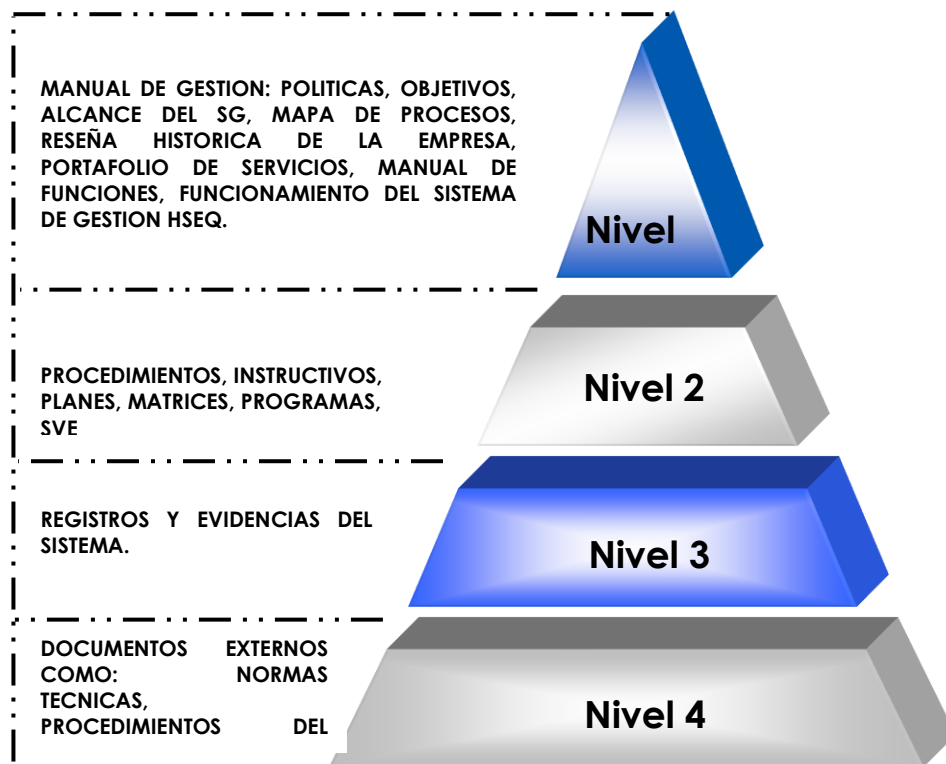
MANUAL DE GESTION: POLITICAS, OBJETIVOS, ALCANCE DEL SG, MAPA DE PROCESOS, RESEÑA HISTORICA DE LA EMPRESA, PORTAFOLIO DE SERVICIOS, MANUAL DE FUNCIONES, FUNCIONAMIENTO DEL SISTEMA DE GESTION HSEQ.

Nivel

PROCEDIMIENTOS, INSTRUCTIVOS, PLANES, MATRICES, PROGRAMAS, SVE

Nivel 2

REGISTROS Y EVIDENCIAS DEL SISTEMA.

Nivel 3

DOCUMENTOS EXTERNOS COMO: NORMAS TECNICAS, PROCEDIMIENTOS DEL

Nivel 4